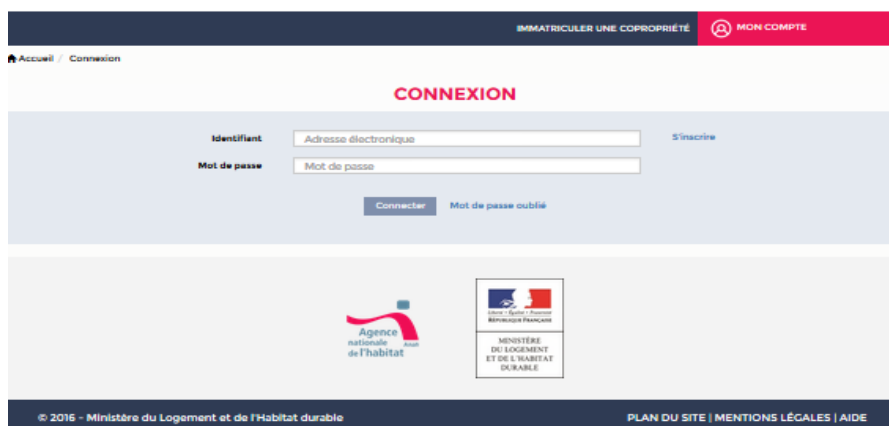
IMMATRICULER UNE COPROPRIÉTÉ

MON COMPTE

Accueil / Connexion

CONNEXION

Identifiant Adresse électronique S'inscrire

Mot de passe Mot de passe

Connecter Mot de passe oublié

Agence nationale de l'habitat Anah

Liberté • Égalité • Fraternité
RÉPUBLIQUE FRANÇAISE

MINISTÈRE DU LOGEMENT ET DE L'HABITAT DURABLE

© 2016 - Ministère du Logement et de l'Habitat durable

PLAN DU SITE | MENTIONS LÉGALES | AIDE